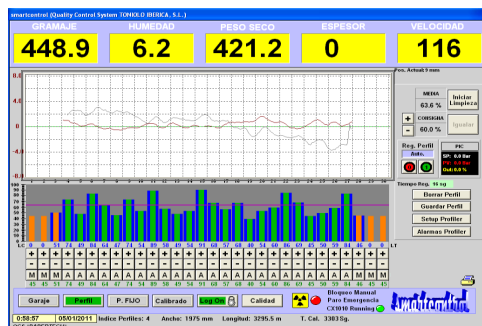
smartcontrol (Quality Control System TONELO IBERICA, S.L.)

GRAMAJE
448.9

HUMEDAD
6.2

PESO SECO
421.2

ESPESOR
0

VELOCIDAD
116

Pos. Actual: 0 mm

8.0
4.0
0
-4.0
-8.0

MEDIA
63.6 %

Iniciar Limpieza

+
CONSIGNA
-
60.0 %

Igualar

Reg. Perfil
Auto.

PIC
SP: 0.0 Bar
P.M: 0.0 Bar
Out: 0.0 %

Tiempo Reg. 10 sg

Borrar Perfil
Guardar Perfil
Setup Profiler
Alarmas Profiler

100
90
80
70
60
50
40
30
20
10
0

LC 0 0 51 74 49 84 64 47 74 54 86 49 54 91 68 57 68 40 54 80 65 45 50 59 74 46 0 0 LT

M M M A A A A A A A A A A A A A A A A A A A A A A M M M

45 45 55 74 49 84 64 47 74 54 86 49 54 91 68 57 68 40 54 80 65 45 50 59 74 46 45 45

Garaje | Perfil | P. FIJO | Calibrado | Log On | Calidad

Bloqueo Manual
Paro Emergencia
CX1010 Running

smartcontrol

0:58:57 | 05/01/2011 | Indice Perfiles: 4 | Ancho: 1975 mm | Longitud: 3295.5 m | T. Col. 3303Sg.